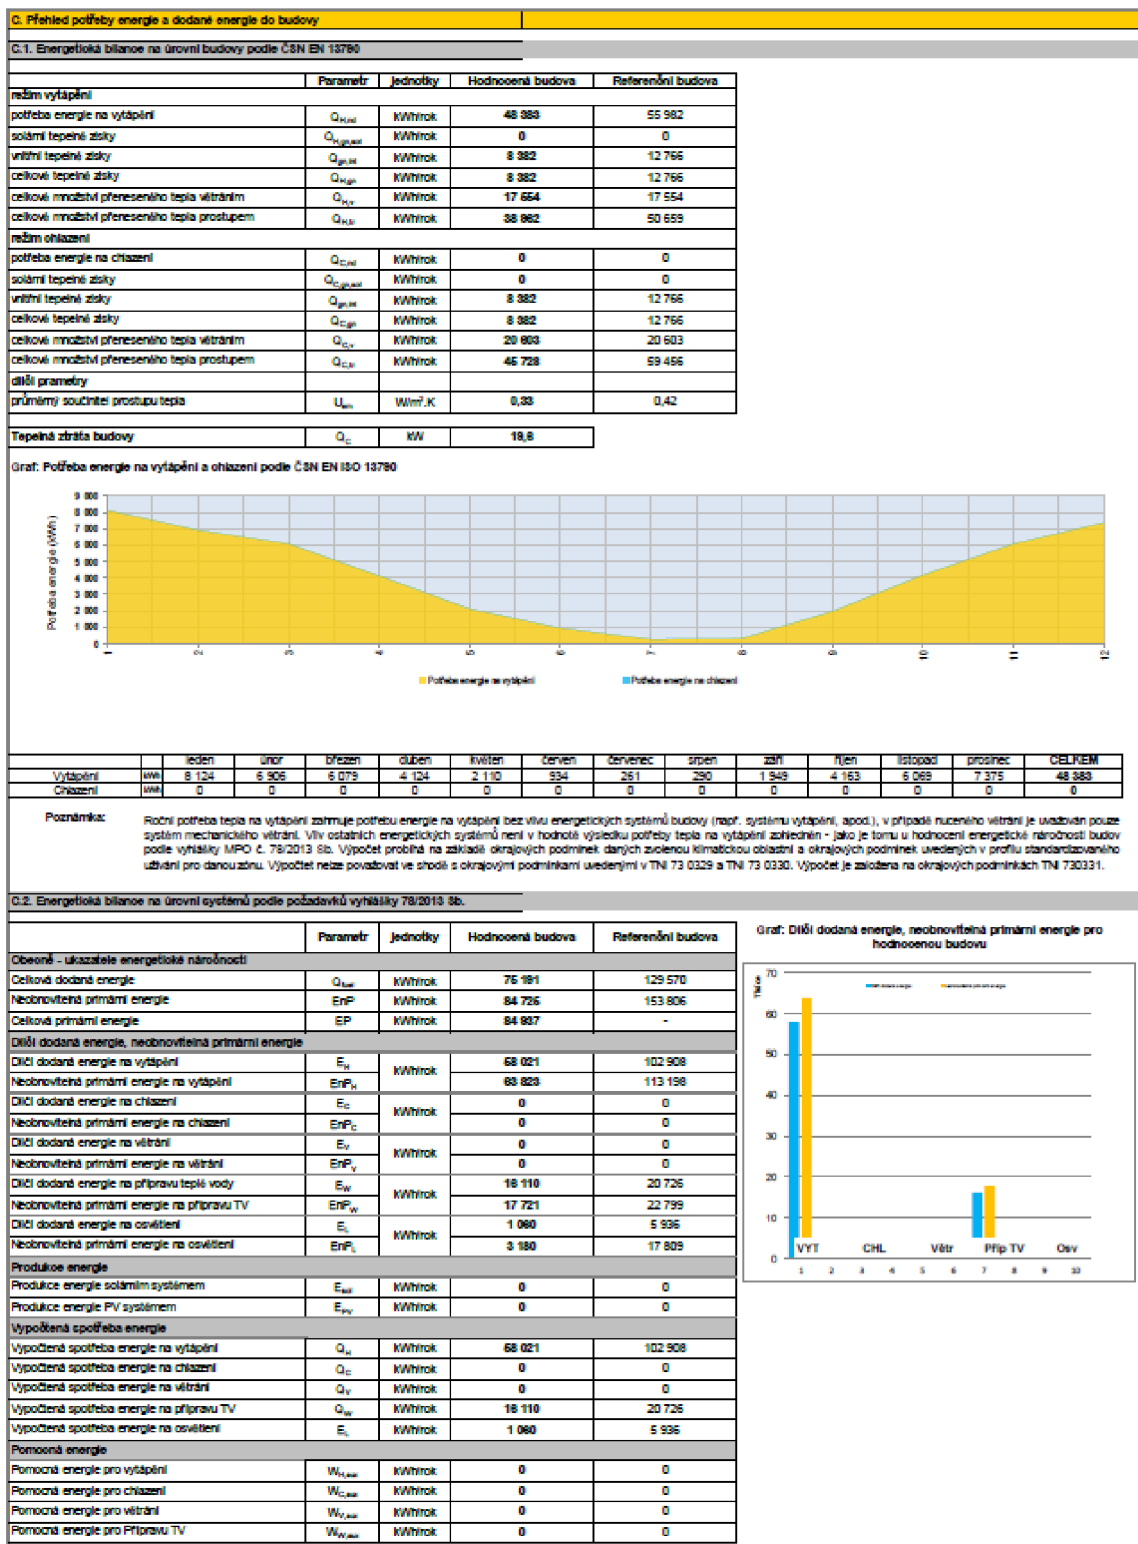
C. Přehled potřeby energie a dodané energie do budovy

C.1. Energetická bilance na úrovni budovy podle ČSN EN 13790

| | Parametr | Jednotky | Hodnocená budova | Referenční budova |
|---|---|---|---|---|
| režim vytápění | | | | |
| potřeba energie na vytápění | $Q_{H,nd}$ | kWh/rok | 48 383 | 55 982 |
| solární tepelné zisky | $Q_{H,gn,sol}$ | kWh/rok | 0 | 0 |
| vnitřní tepelné zisky | $Q_{gn,int}$ | kWh/rok | 8 382 | 12 766 |
| celkové tepelné zisky | $Q_{H,gn}$ | kWh/rok | 8 382 | 12 766 |
| celkové množství přeneseného tepla větráním | $Q_{H,ve}$ | kWh/rok | 17 554 | 17 554 |
| celkové množství přeneseného tepla prostupem | $Q_{H,tr}$ | kWh/rok | 38 862 | 50 659 |
| režim chlazení | | | | |
| potřeba energie na chlazení | $Q_{C,nd}$ | kWh/rok | 0 | 0 |
| solární tepelné zisky | $Q_{C,gn,sol}$ | kWh/rok | 0 | 0 |
| vnitřní tepelné zisky | $Q_{gn,int}$ | kWh/rok | 8 382 | 12 766 |
| celkové tepelné zisky | $Q_{C,gn}$ | kWh/rok | 8 382 | 12 766 |
| celkové množství přeneseného tepla větráním | $Q_{C,ve}$ | kWh/rok | 20 603 | 20 603 |
| celkové množství přeneseného tepla prostupem | $Q_{C,tr}$ | kWh/rok | 45 728 | 59 456 |
| dílčí prametry | | | | |
| průměrný součinitel prostupu tepla | $U_{em}$ | W/m².K | 0,33 | 0,42 |

| Tepelná ztráta budovy | $Q_C$ | kW | 19,8 |
|---|---|---|---|

Graf: Potřeba energie na vytápění a chlazení podle ČSN EN ISO 13790

9 000 8 000 7 000 6 000 5 000 4 000 3 000 2 000 1 000 0
Potřeba energie (kWh)
1 2 3 4 5 6 7 8 9 10 11 12
Potřeba energie na vytápění
Potřeba energie na chlazení

| | | leden | únor | březen | duben | květen | červen | červenec | srpen | září | říjen | listopad | prosinec | CELKEM |
|---|---|---|---|---|---|---|---|---|---|---|---|---|---|---|
| Vytápění | kWh | 8 124 | 6 906 | 6 079 | 4 124 | 2 110 | 934 | 261 | 290 | 1 949 | 4 163 | 6 069 | 7 375 | 48 383 |
| Chlazení | kWh | 0 | 0 | 0 | 0 | 0 | 0 | 0 | 0 | 0 | 0 | 0 | 0 | 0 |

Poznámka: Roční potřeba tepla na vytápění zahrnuje potřebu energie na vytápění bez vlivu energetických systémů budovy (např. systému vytápění, apod.), v případě nuceného větrání je uvažován pouze systém mechanického větrání. Vliv ostatních energetických systémů není v hodnotě výsledku potřeby tepla na vytápění zohledněn - jako je tomu u hodnocení energetické náročnosti budov podle vyhlášky MPO č. 78/2013 Sb. Výpočet probíhá na základě okrajových podmínek daných zvolenou klimatickou oblastní a okrajových podmínek uvedených v profilu standardizovaného užívání pro danou zónu. Výpočet nelze považovat ve shodě s okrajovými podmínkami uvedenými v TNI 73 0329 a TNI 73 0330. Výpočet je založena na okrajových podmínkách TNI 730331.

C.2. Energetická bilance na úrovni systémů podle požadavků vyhlášky 78/2013 Sb.

| | Parametr | Jednotky | Hodnocená budova | Referenční budova |
|---|---|---|---|---|
| Obecně - ukazatele energetické náročnosti | | | | |
| Celková dodaná energie | $Q_{fuel}$ | kWh/rok | 75 191 | 129 570 |
| Neobnovitelná primární energie | EnP | kWh/rok | 84 726 | 153 806 |
| Celková primární energie | EP | kWh/rok | 84 937 | - |
| Dílčí dodaná energie, neobnovitelná primární energie | | | | |
| Dílčí dodaná energie na vytápění | $E_H$ | kWh/rok | 58 021 | 102 908 |
| Neobnovitelná primární energie na vytápění | $EnP_H$ | | 63 823 | 113 198 |
| Dílčí dodaná energie na chlazení | $E_C$ | kWh/rok | 0 | 0 |
| Neobnovitelná primární energie na chlazení | $EnP_C$ | | 0 | 0 |
| Dílčí dodaná energie na větrání | $E_V$ | kWh/rok | 0 | 0 |
| Neobnovitelná primární energie na větrání | $EnP_V$ | | 0 | 0 |
| Dílčí dodaná energie na přípravu teplé vody | $E_W$ | kWh/rok | 16 110 | 20 726 |
| Neobnovitelná primární energie na přípravu TV | $EnP_W$ | | 17 721 | 22 799 |
| Dílčí dodaná energie na osvětlení | $E_L$ | kWh/rok | 1 060 | 5 936 |
| Neobnovitelná primární energie na osvětlení | $EnP_L$ | | 3 180 | 17 809 |
| Produkce energie | | | | |
| Produkce energie solárním systémem | $E_{sol}$ | kWh/rok | 0 | 0 |
| Produkce energie PV systémem | $E_{PV}$ | kWh/rok | 0 | 0 |
| Vypočtená spotřeba energie | | | | |
| Vypočtená spotřeba energie na vytápění | $Q_H$ | kWh/rok | 58 021 | 102 908 |
| Vypočtená spotřeba energie na chlazení | $Q_C$ | kWh/rok | 0 | 0 |
| Vypočtená spotřeba energie na větrání | $Q_V$ | kWh/rok | 0 | 0 |
| Vypočtená spotřeba energie na přípravu TV | $Q_W$ | kWh/rok | 16 110 | 20 726 |
| Vypočtená spotřeba energie na osvětlení | $E_L$ | kWh/rok | 1 060 | 5 936 |
| Pomocná energie | | | | |
| Pomocná energie pro vytápění | $W_{H,aux}$ | kWh/rok | 0 | 0 |
| Pomocná energie pro chlazení | $W_{C,aux}$ | kWh/rok | 0 | 0 |
| Pomocná energie pro větrání | $W_{V,aux}$ | kWh/rok | 0 | 0 |
| Pomocná energie pro Přípravu TV | $W_{W,aux}$ | kWh/rok | 0 | 0 |

Graf: Dílčí dodaná energie, neobnovitelná primární energie pro hodnocenou budovu

70 60 50 40 30 20 10 0
MWh
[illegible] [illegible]
VYT CHL Větr Příp TV Osv
1 2 3 4 5 6 7 8 9 10